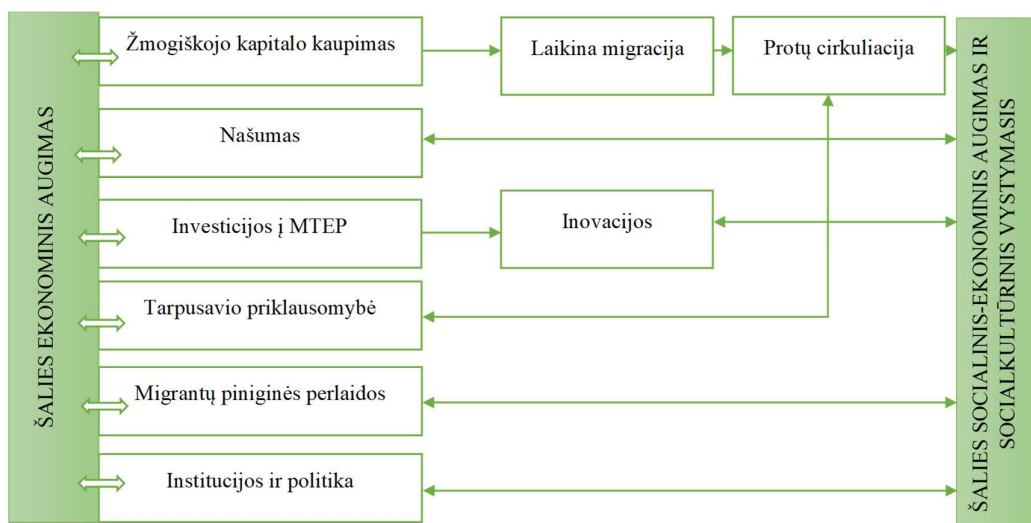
ŠALIES EKONOMINIS AUGIMAS

Žmogiškojo kapitalo kaupimas

Laikina migracija

Protų cirkuliacija

Našumas

Investicijos į MTEP

Inovacijos

Tarpusavio priklausomybė

Migrantų piniginės perlaidos

Institucijos ir politika

ŠALIES SOCIALINIS-EKONOMINIS AUGIMAS IR SOCIALKULTŪRINIS VYSTYMASIS